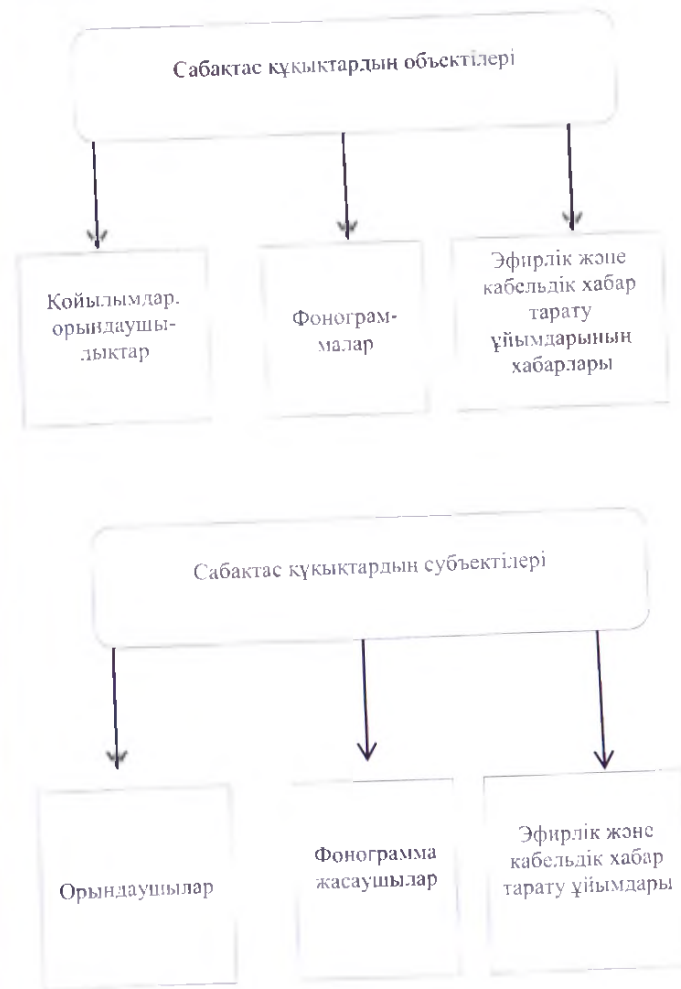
Сабактас құқықтардың объектілері

Койылымдар. орындаушылықтар

Фонограммалар

Эфирлік және кабельдік хабар тарату ұйымдарының хабарлары

Сабактас құқықтардың субъектілері

Орындаушылар

Фонограмма жасаушылар

Эфирлік және кабельдік хабар тарату ұйымдары